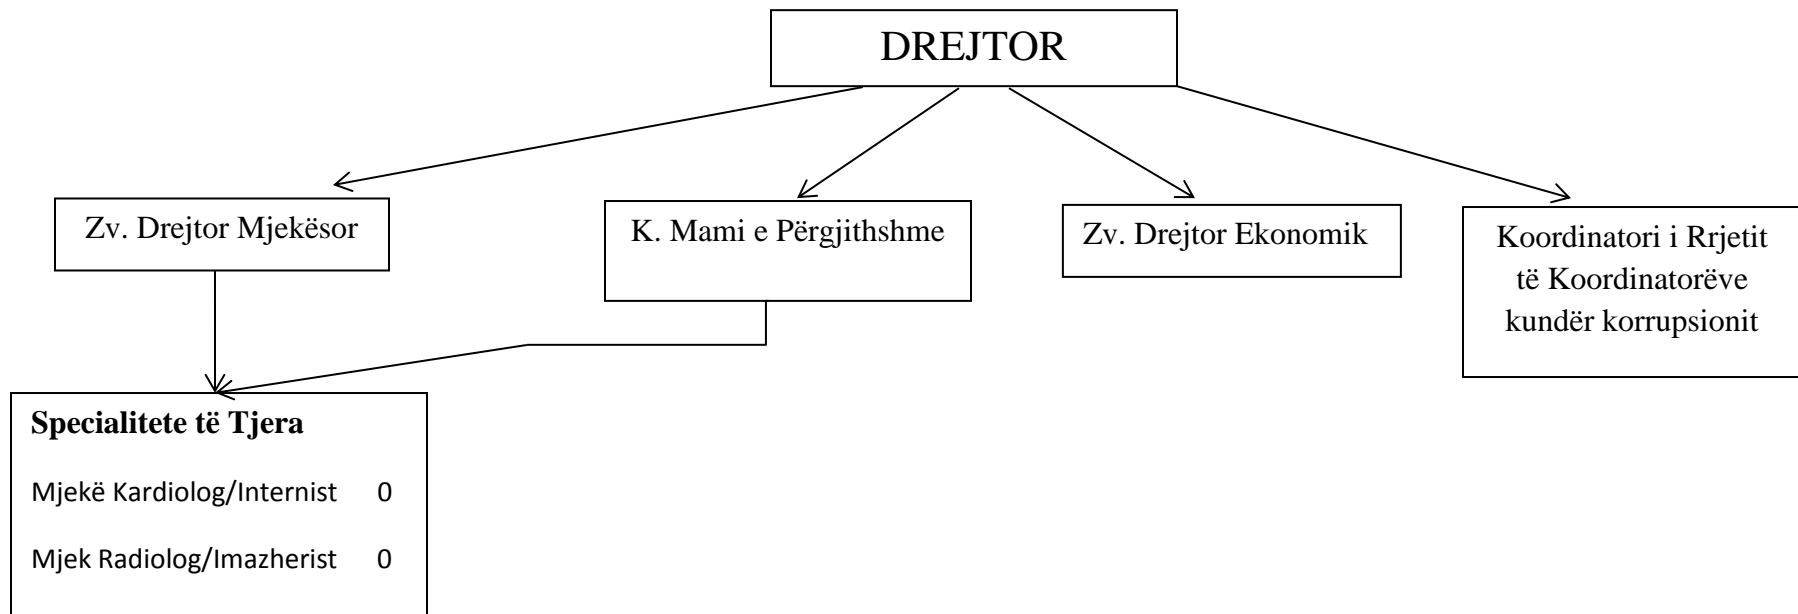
DREJTOR

Zv. Drejtor Mjekësor

K. Mami e Përgjithshme

Zv. Drejtor Ekonomik

Koordinatori i Rrjetit të Koordinatorëve kundër korrupsionit

**Specialitete të Tjera**

Mjekë Kardiolog/Internist 0

Mjek Radiolog/Imazherist 0